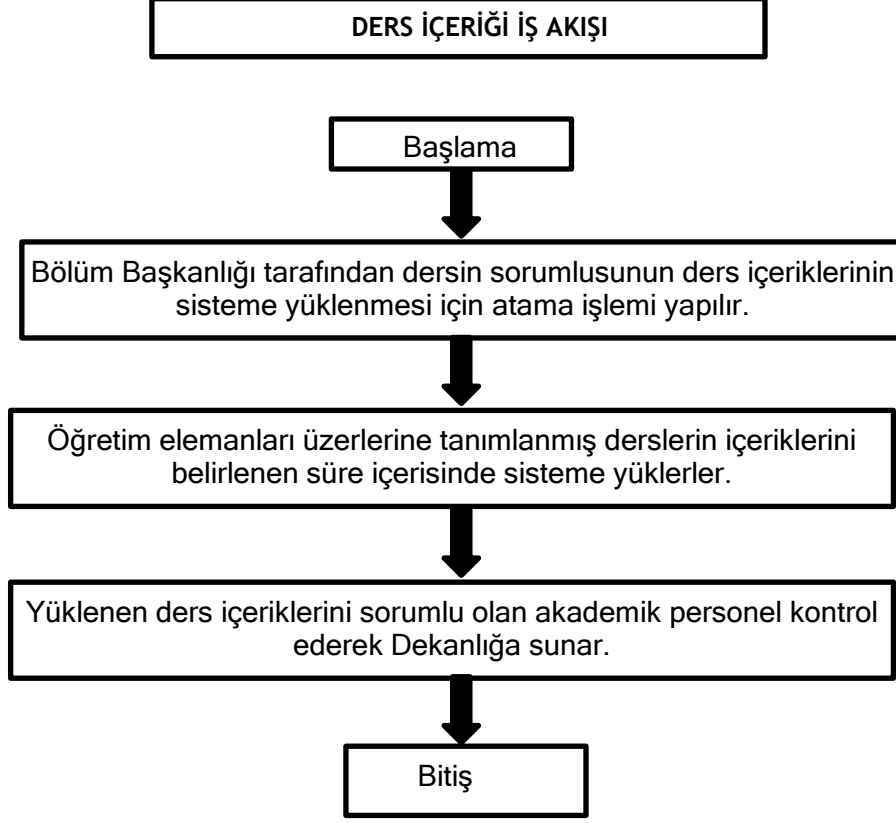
DERS İÇERİĞİ İŞ AKIŞI

Başlama

Bölüm Başkanlığı tarafından dersin sorumlusunun ders içeriklerinin sisteme yüklenmesi için atama işlemi yapılır.

Öğretim elemanları üzerlerine tanımlanmış derslerin içeriklerini belirlenen süre içerisinde sisteme yüklerler.

Yüklenen ders içeriklerini sorumlu olan akademik personel kontrol ederek Dekanlığa sunar.

Bitiş